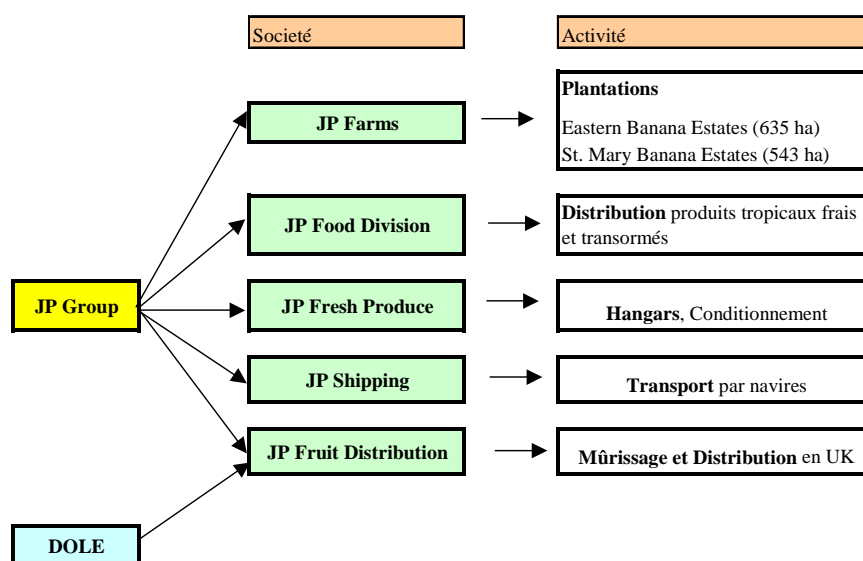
Societé

Activité

JP Group

JP Farms

Plantations

Eastern Banana Estates (635 ha)

St. Mary Banana Estates (543 ha)

JP Food Division

Distribution produits tropicaux frais et transormés

JP Fresh Produce

Hangars, Conditionnement

JP Shipping

Transport par navires

JP Fruit Distribution

Mûrissage et Distribution en UK

DOLE